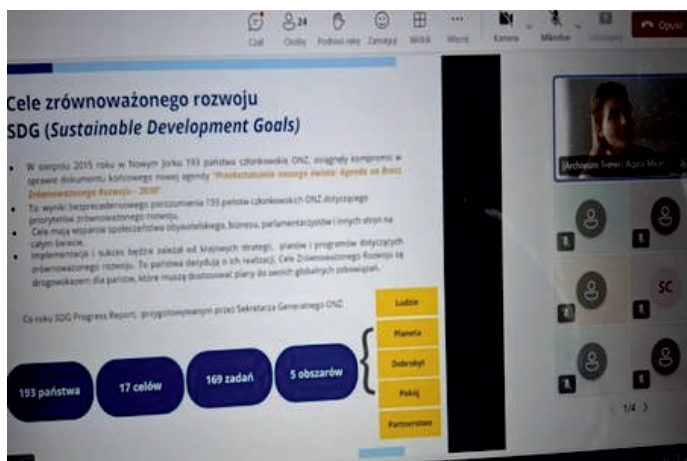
Czat  24 Osoby  Podnieś rękę  Zareaguj  Widok  Więcej  Kamera  Mikrofon  Udostępnij  Opuść

Cele zrównoważonego rozwoju
SDG (*Sustainable Development Goals*)

W sierpniu 2015 roku w Nowym Jorku 193 państwa członkowskie ONZ osiągnęły kompromis w sprawie dokumentu końcowego nowej agendy "Przekształcamy nasz świat: Agenda na Rzecz Zrównoważonego Rozwoju – 2030".

To wynik bezprecedensowego porozumienia 193 państw członkowskich ONZ dotyczącego priorytetów zrównoważonego rozwoju.

Cele mają wsparcie społeczeństwa obywatelskiego, biznesu, parlamentarzystów i innych stron na całym świecie.

Implementacja i sukces będzie zależał od krajowych strategii, planów i programów dotyczących zrównoważonego rozwoju. To państwa decydują o ich realizacji. Cele Zrównoważonego Rozwoju są drogowskazem dla państw, które muszą dostosować plany do swoich globalnych zobowiązań.

Co roku SDG Progress Report, przygotowywany przez Sekretarza Generalnego ONZ.

193 państwa | 17 celów | 169 zadań | 5 obszarów

Ludzie
Planeta
Dobrobyt
Pokój
Partnerstwo

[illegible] Agata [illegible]

SC

1/4